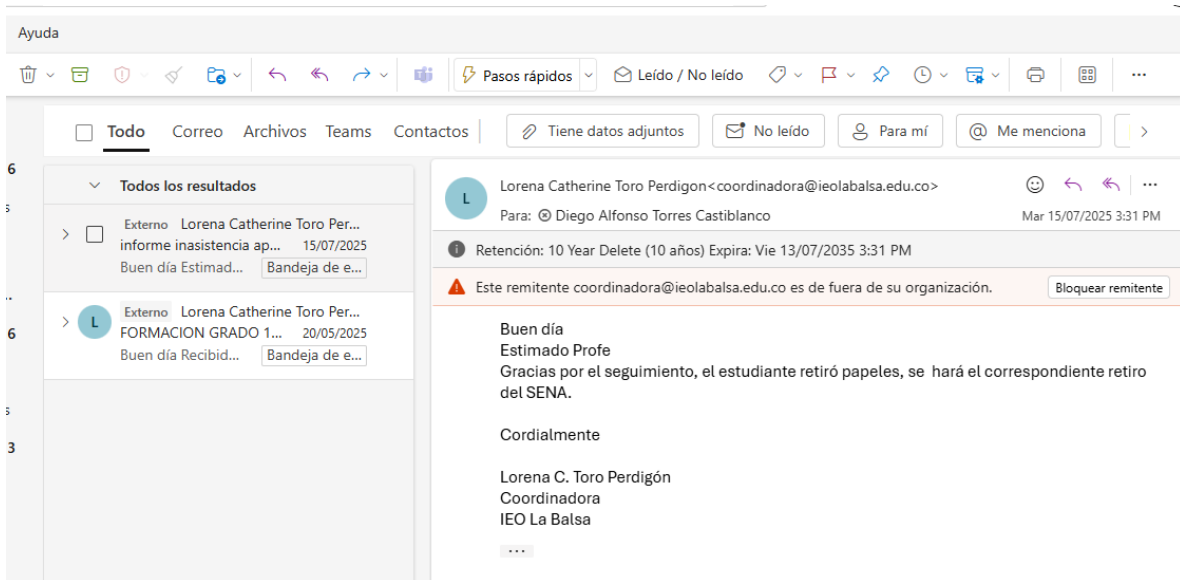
Ayuda

Pasos rápidos
Leído / No leído

Todo Correo Archivos Teams Contactos
Tiene datos adjuntos
No leído
Para mí
Me menciona

6
6
3

Todos los resultados

Externo Lorena Catherine Toro Per...
informe inasistencia ap... 15/07/2025
Buen día Estimad... Bandeja de e...

L
Externo Lorena Catherine Toro Per...
FORMACION GRADO 1... 20/05/2025
Buen día Recibid... Bandeja de e...

L
Lorena Catherine Toro Perdigon<coordinadora@ieolabalsa.edu.co>
Para: Diego Alfonso Torres Castiblanco
Mar 15/07/2025 3:31 PM

Retención: 10 Year Delete (10 años) Expira: Vie 13/07/2035 3:31 PM

Este remitente coordinadora@ieolabalsa.edu.co es de fuera de su organización.
Bloquear remitente

Buen día
Estimado Profe
Gracias por el seguimiento, el estudiante retiró papeles, se hará el correspondiente retiro del SENA.

Cordialmente

Lorena C. Toro Perdigón
Coordinadora
IEO La Balsa

...